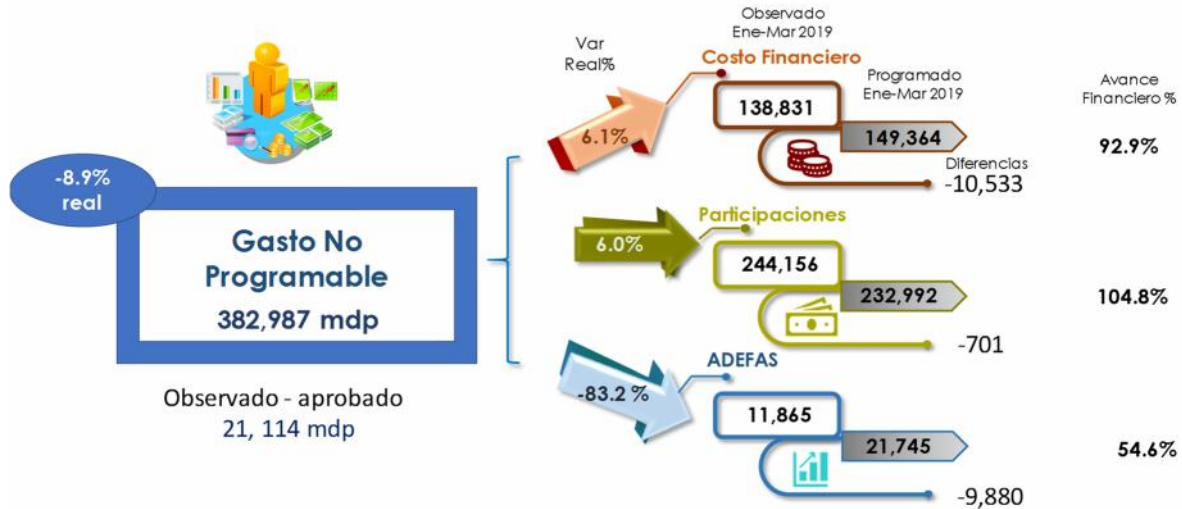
-8.9% real

Gasto No Programable
382,987 mdp

Observado - aprobado
21, 114 mdp

Var Real%

Observado Ene-Mar 2019

Costo Financiero

Programado Ene-Mar 2019

Avance Financiero %

6.1%

138,831

149,364

Diferencias

-10,533

92.9%

Participaciones

6.0%

244,156

232,992

-701

104.8%

ADEFAS

-83.2 %

11,865

21,745

-9,880

54.6%